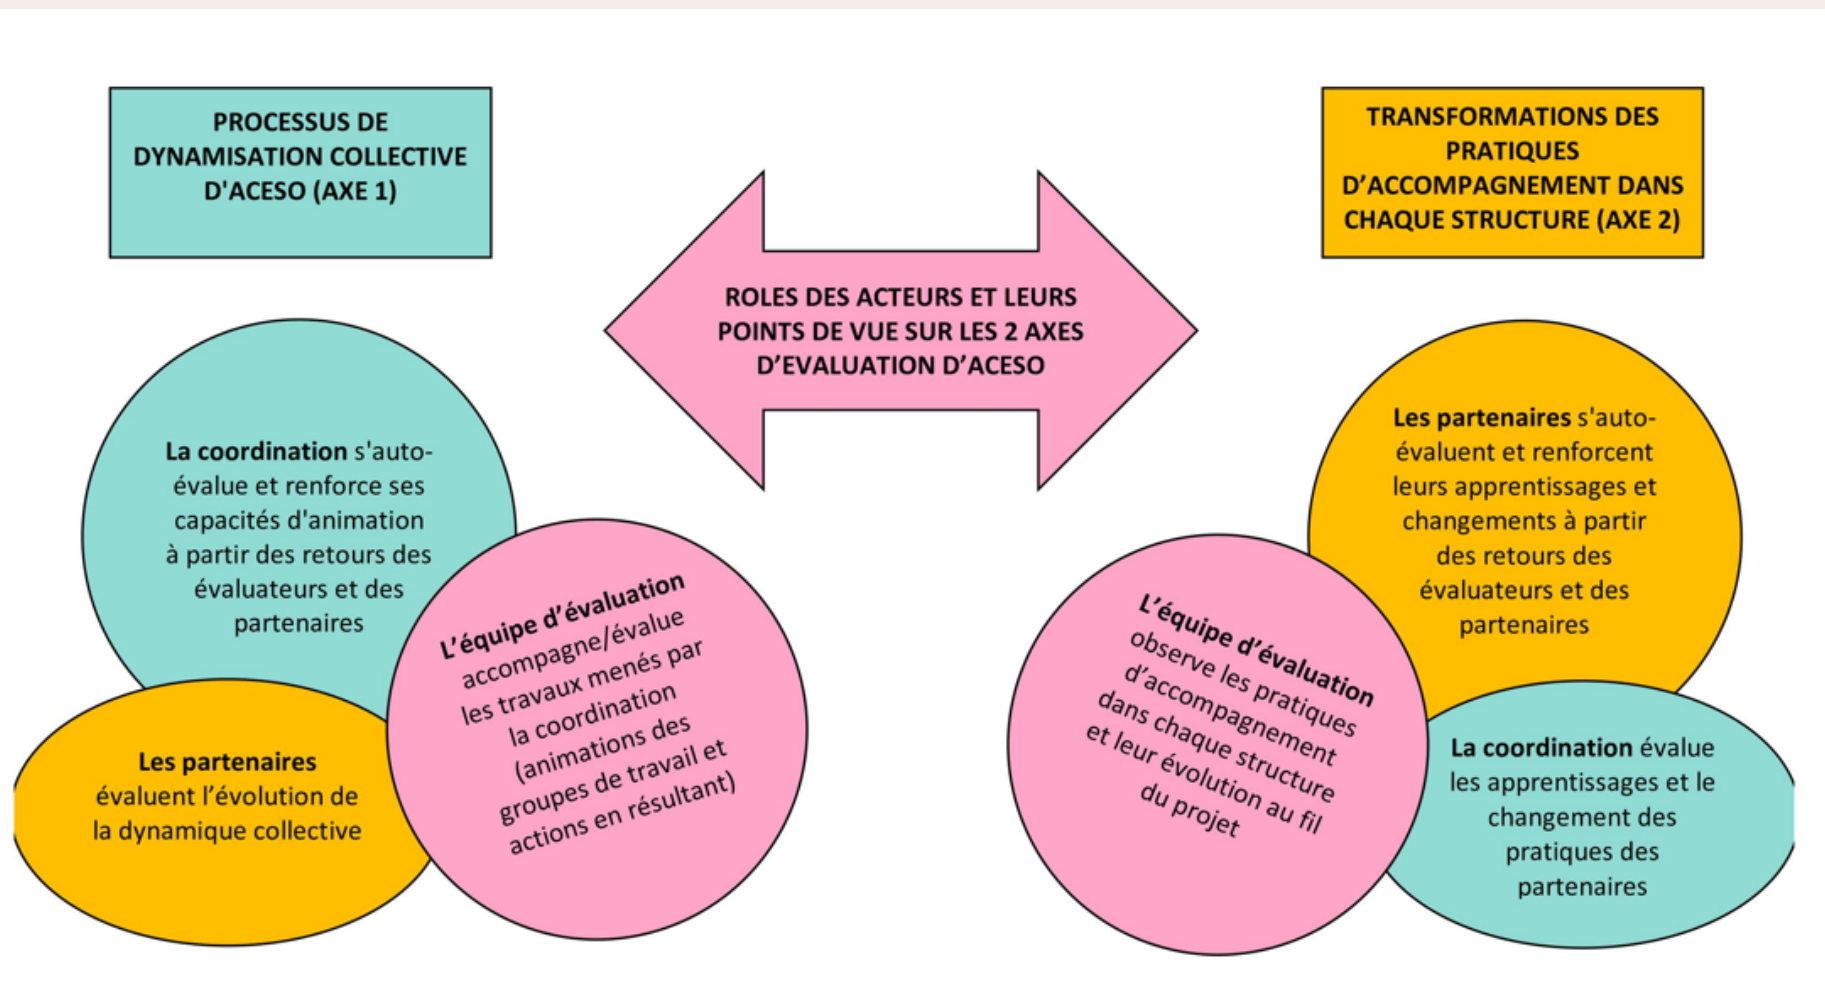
PROCESSUS DE DYNAMISATION COLLECTIVE D'ACESO (AXE 1)

ROLES DES ACTEURS ET LEURS POINTS DE VUE SUR LES 2 AXES D'EVALUATION D'ACESO

TRANSFORMATIONS DES PRATIQUES D'ACCOMPAGNEMENT DANS CHAQUE STRUCTURE (AXE 2)

La coordination s'auto-évalue et renforce ses capacités d'animation à partir des retours des évaluateurs et des partenaires

L'équipe d'évaluation accompagne/évalue les travaux menés par la coordination (animations des groupes de travail et actions en résultant)

Les partenaires évaluent l'évolution de la dynamique collective

Les partenaires s'auto-évaluent et renforcent leurs apprentissages et changements à partir des retours des évaluateurs et des partenaires

L'équipe d'évaluation observe les pratiques d'accompagnement dans chaque structure et leur évolution au fil du projet

La coordination évalue les apprentissages et le changement des pratiques des partenaires